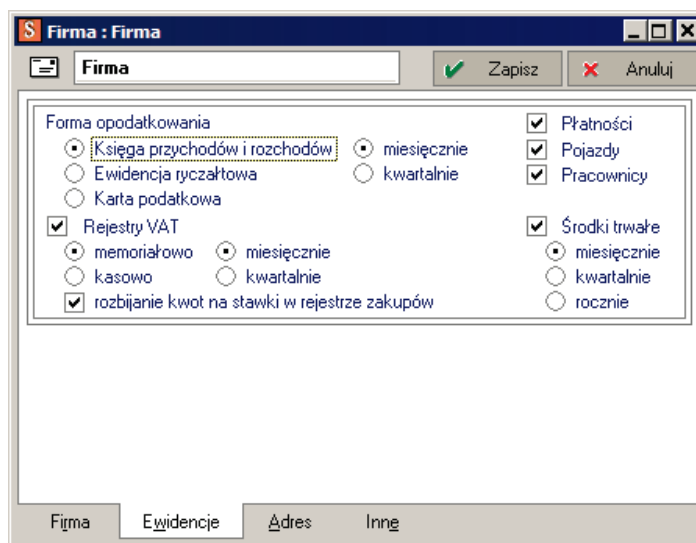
S Firma : Firma

Firma

Zapisz

Anuluj

Forma opodatkowania

Księga przychodów i rozchodów

miesięcznie

Ewidencja ryczałtowa

kwartalnie

Karta podatkowa

Płatności

Pojazdy

Pracownicy

Rejestry VAT

memoriałowo

miesięcznie

kasowo

kwartalnie

rozbijanie kwot na stawki w rejestrze zakupów

Środki trwałe

miesięcznie

kwartalnie

rocznie

Firma

Ewidencje

Adres

Inne